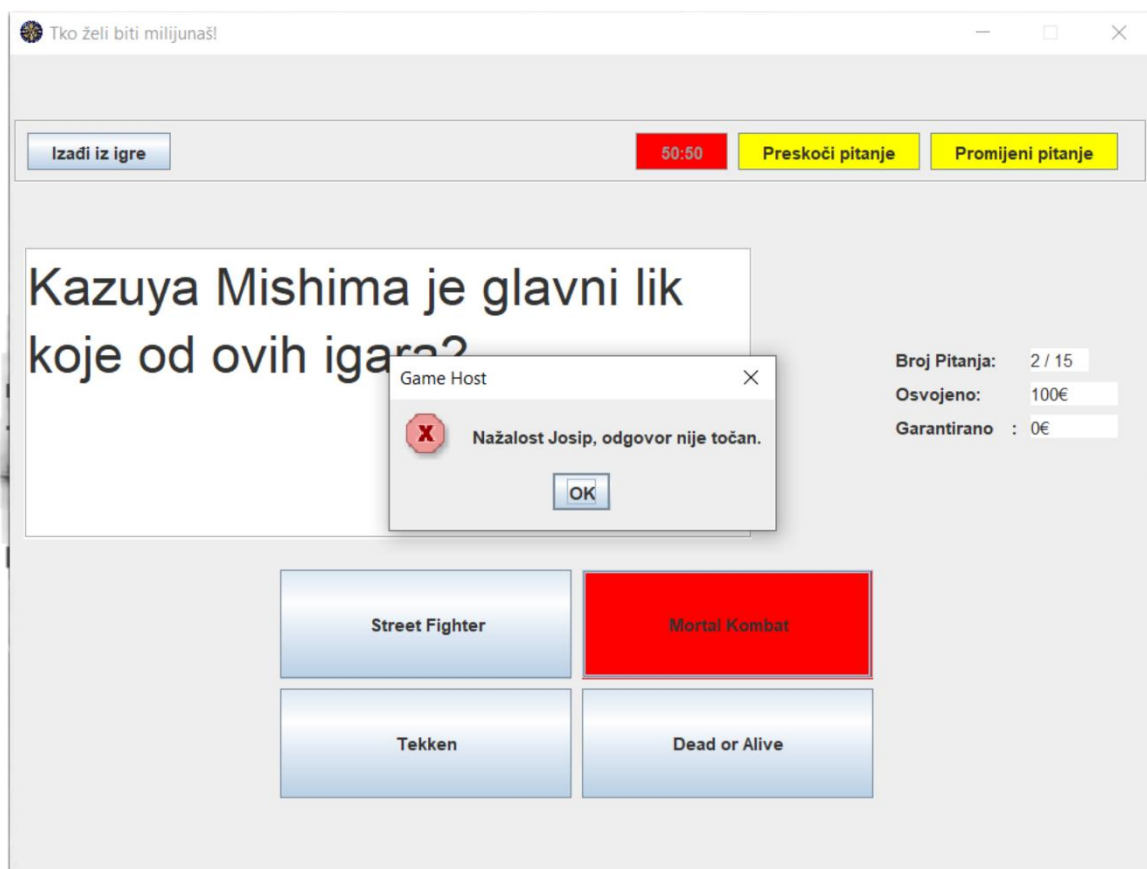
Tko želi biti milijunaš!

Izađi iz igre

50:50

Preskoči pitanje

Promijeni pitanje

Kazuya Mishima je glavni lik koje od ovih igara?

Game Host

Nažalost Josip, odgovor nije točan.

OK

Broj Pitanja: 2 / 15

Osvojeno: 100€

Garantirano : 0€

Street Fighter

Mortal Kombat

Tekken

Dead or Alive